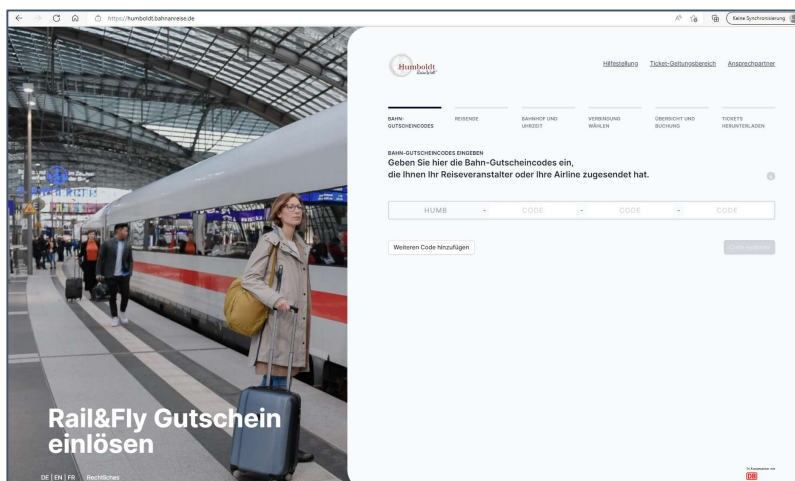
https://humboldt.bahnanreise.de

Keine Synchronisierung

Humboldt

Hilfestellung Ticket-Geltungsbereich Ansprechpartner

BAHN-GUTSCHEINCODES REISENDE BAHNHOF UND UHRZEIT VERBINDUNG WÄHLEN ÜBERSICHT UND BUCHUNG TICKETS HERUNTERLADEN

BAHN-GUTSCHEINCODES EINGEBEN
Geben Sie hier die Bahn-Gutscheincodes ein, die Ihnen Ihr Reiseveranstalter oder Ihre Airline zugesendet hat.

HUMB - CODE - CODE - CODE

Weiteren Code hinzufügen

Code einlösen

Rail&Fly Gutschein einlösen

DE | EN | FR Rechtliches

In Kooperation mit
DB